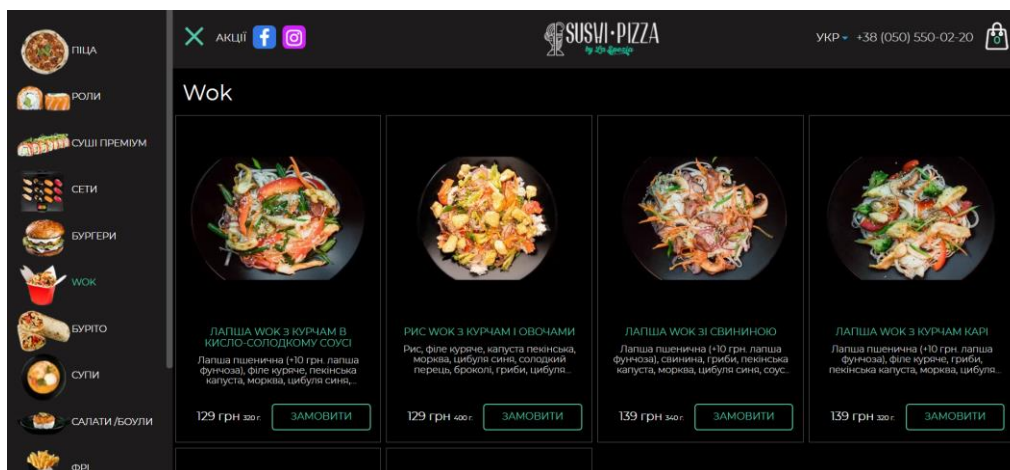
ПІЦА
РОЛИ
СУШІ ПРЕМІУМ
СЕТИ
БУРГЕРИ
WOK
БУРІТО
СУПИ
САЛАТИ /БОУЛИ
ФРІ

АКЦІЇ

SUSHI·PIZZA
by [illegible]

УКР +38 (050) 550-02-20

Wok

ЛАПША WOK З КУРЧАМ В КИСЛО-СОЛОДКОМУ СОУСІ
Лапша пшенична (+10 грн. лапша фунчоза), філе куряче, пекінська капуста, морква, цибуля синя,...
129 грн 320г.
ЗАМОВИТИ

РИС WOK З КУРЧАМ І ОВОЧАМИ
Рис, філе куряче, капуста пекінська, морква, цибуля синя, солодкий перець, броколі, гриби, цибуля...
129 грн 400г.
ЗАМОВИТИ

ЛАПША WOK ЗІ СВИНИНОЮ
Лапша пшенична (+10 грн. лапша фунчоза), свинина, гриби, пекінська капуста, морква, цибуля синя, соус...
139 грн 340г.
ЗАМОВИТИ

ЛАПША WOK З КУРЧАМ КАРІ
Лапша пшенична (+10 грн. лапша фунчоза), філе куряче, гриби, пекінська капуста, морква, цибуля...
139 грн 320г.
ЗАМОВИТИ